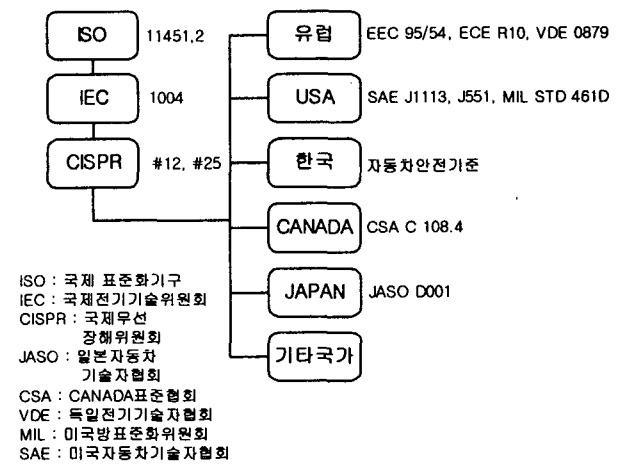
ISO 11451,2

IEC 1004

CISPR #12, #25

유럽 EEC 95/54, ECE R10, VDE 0879

USA SAE J1113, J551, MIL STD 461D

한국 자동차안전기준

CANADA CSA C 108.4

JAPAN JASO D001

기타국가

ISO : 국제 표준화기구
IEC : 국제전기기술위원회
CISPR : 국제무선 장해위원회
JASO : 일본자동차 기술자협회
CSA : CANADA표준협회
VDE : 독일전기기술자협회
MIL : 미국방표준화위원회
SAE : 미국자동차기술자협회